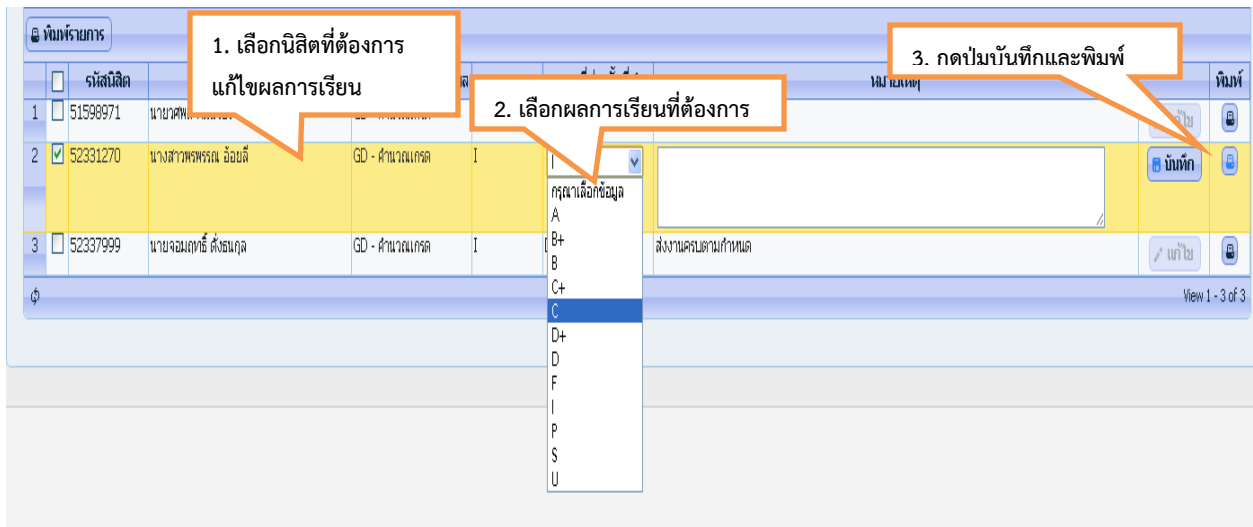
พิมพ์รายการ

1. เลือกนิสิตที่ต้องการแก้ไขผลการเรียน

2. เลือกผลการเรียนที่ต้องการ

3. กดปุ่มบันทึกและพิมพ์

| | | รหัสนิสิต | | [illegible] | | | หมายเหตุ | | พิมพ์ |
|---|---|---|---|---|---|---|---|---|---|
| 1 | ☐ | 51598971 | นายศพ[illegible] | GD - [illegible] | | | | แก้ไข | |
| 2 | ☑ | 52331270 | นางสาวพรพรรณ อ้อยลี | GD - คำนวณเกรด | I | I | | บันทึก | |
| 3 | ☐ | 52337999 | นายจอมฤทธิ์ ตั้งธนกุล | GD - คำนวณเกรด | I | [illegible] | ส่งงานครบตามกำหนด | แก้ไข | |

กรุณาเลือกข้อมูล
A
B+
B
C+
C
D+
D
F
I
P
S
U

View 1 - 3 of 3